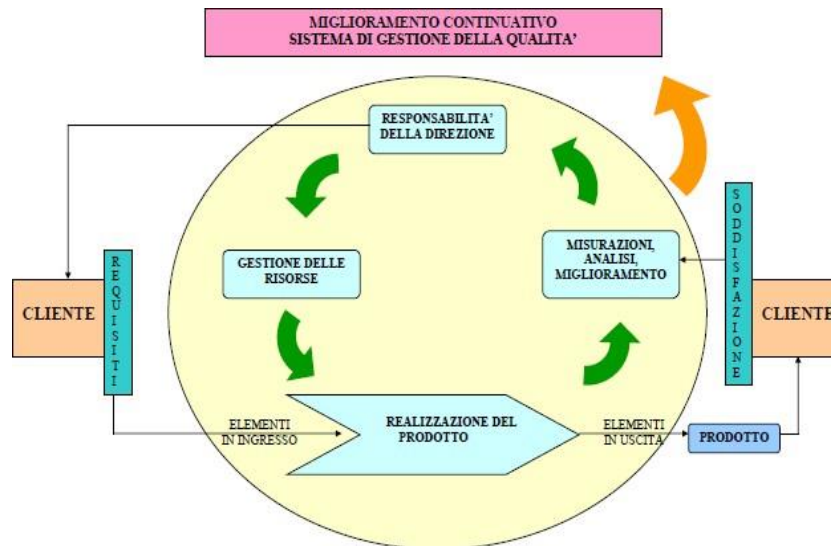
MIGLIORAMENTO CONTINUATIVO
SISTEMA DI GESTIONE DELLA QUALITA'

RESPONSABILITA' DELLA DIREZIONE

GESTIONE DELLE RISORSE

MISURAZIONI, ANALISI, MIGLIORAMENTO

CLIENTE

REQUISITI

SODDISFAZIONE

CLIENTE

ELEMENTI IN INGRESSO

REALIZZAZIONE DEL PRODOTTO

ELEMENTI IN USCITA

PRODOTTO